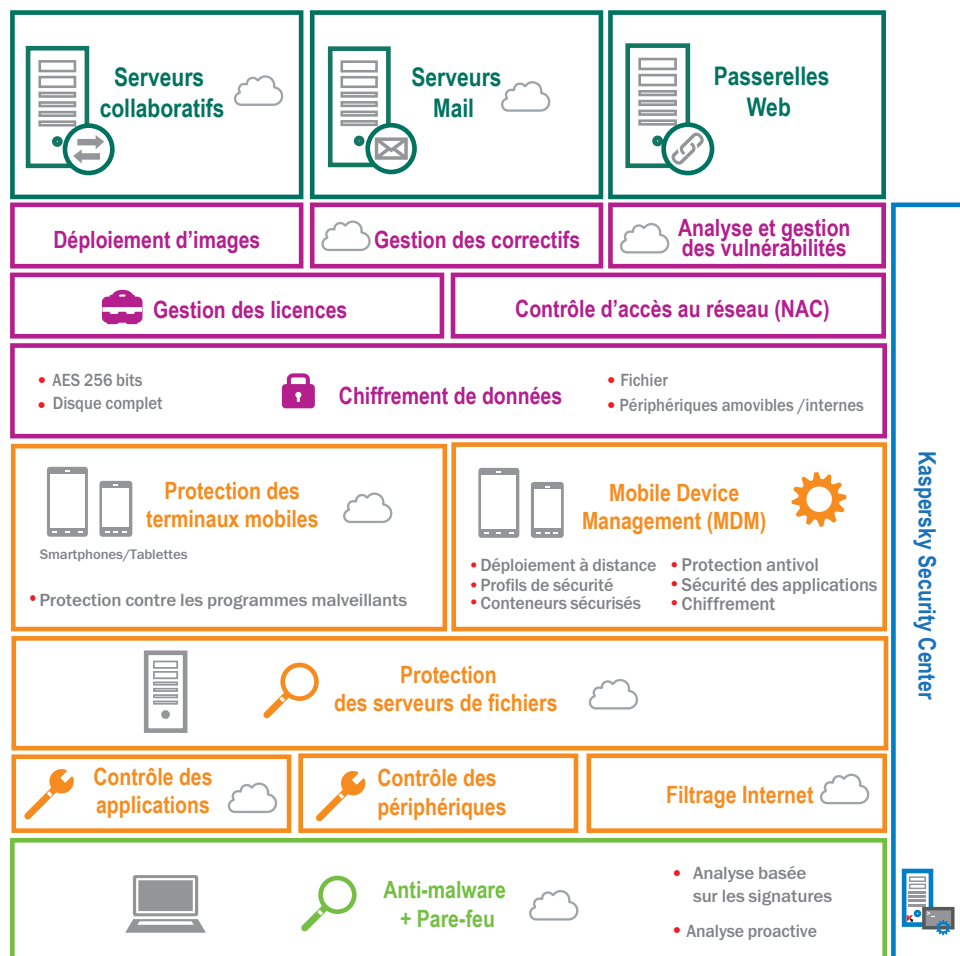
Serveurs collaboratifs

Serveurs Mail

Passerelles Web

Déploiement d’images

Gestion des correctifs

Analyse et gestion des vulnérabilités

Gestion des licences

Contrôle d’accès au réseau (NAC)

• AES 256 bits
• Disque complet

Chiffrement de données

• Fichier
• Périphériques amovibles /internes

Protection des terminaux mobiles

Smartphones/Tablettes

• Protection contre les programmes malveillants

Mobile Device Management (MDM)

• Déploiement à distance
• Profils de sécurité
• Conteneurs sécurisés
• Protection antivol
• Sécurité des applications
• Chiffrement

Protection des serveurs de fichiers

Contrôle des applications

Contrôle des périphériques

Filtrage Internet

Anti-malware + Pare-feu

• Analyse basée sur les signatures
• Analyse proactive

Kaspersky Security Center